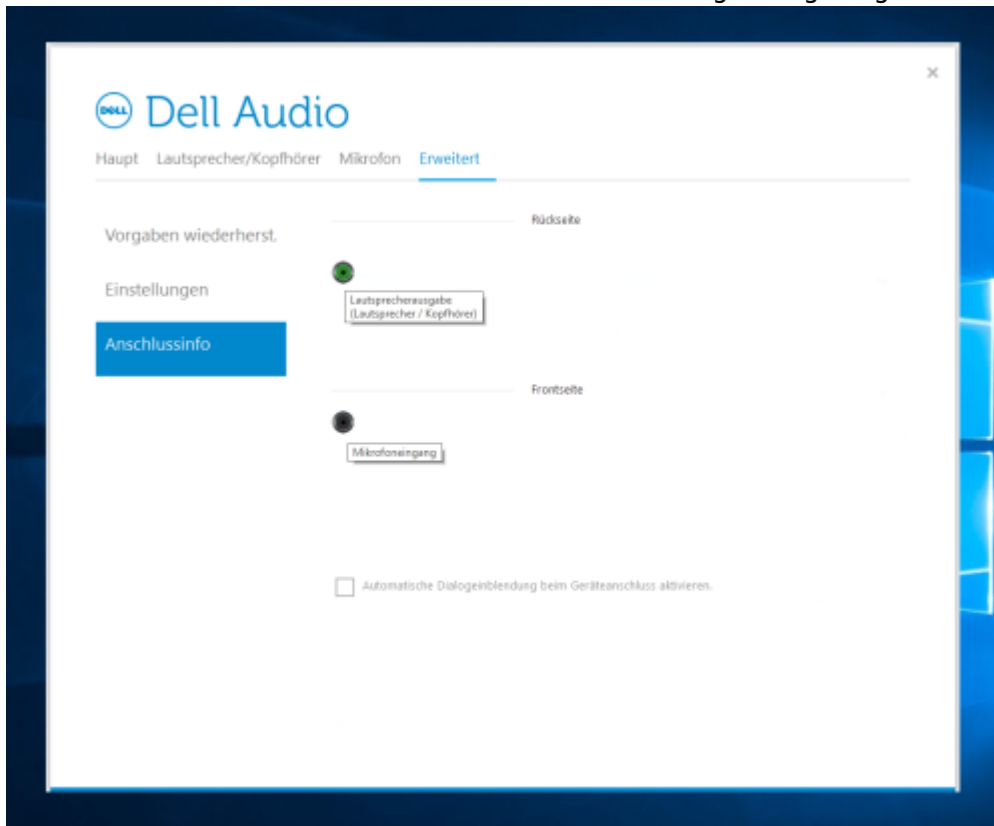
×

DELL Dell Audio

Haupt Lautsprecher/Kopfhörer Mikrofon Erweitert

Vorgaben wiederherst.

Einstellungen

Anschlussinfo

Rückseite

Lautsprecherausgabe (Lautsprecher / Kopfhörer)

Frontseite

Mikrofoneingang

Automatische Dialogeinblendung beim Geräteanschluss aktivieren.